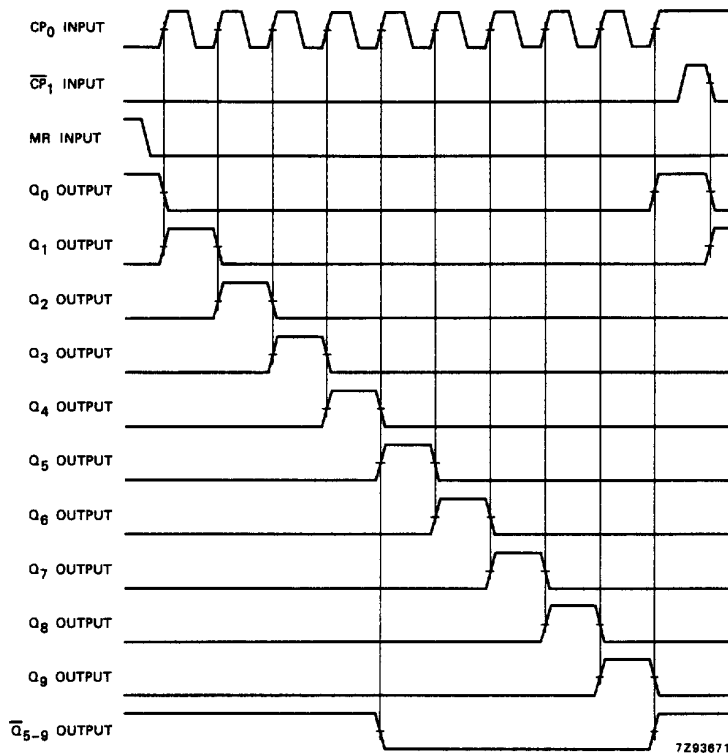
$CP_0$ INPUT

$\overline{CP}_1$ INPUT

MR INPUT

$Q_0$ OUTPUT

$Q_1$ OUTPUT

$Q_2$ OUTPUT

$Q_3$ OUTPUT

$Q_4$ OUTPUT

$Q_5$ OUTPUT

$Q_6$ OUTPUT

$Q_7$ OUTPUT

$Q_8$ OUTPUT

$Q_9$ OUTPUT

$\overline{Q}_{5-9}$ OUTPUT

7Z93671